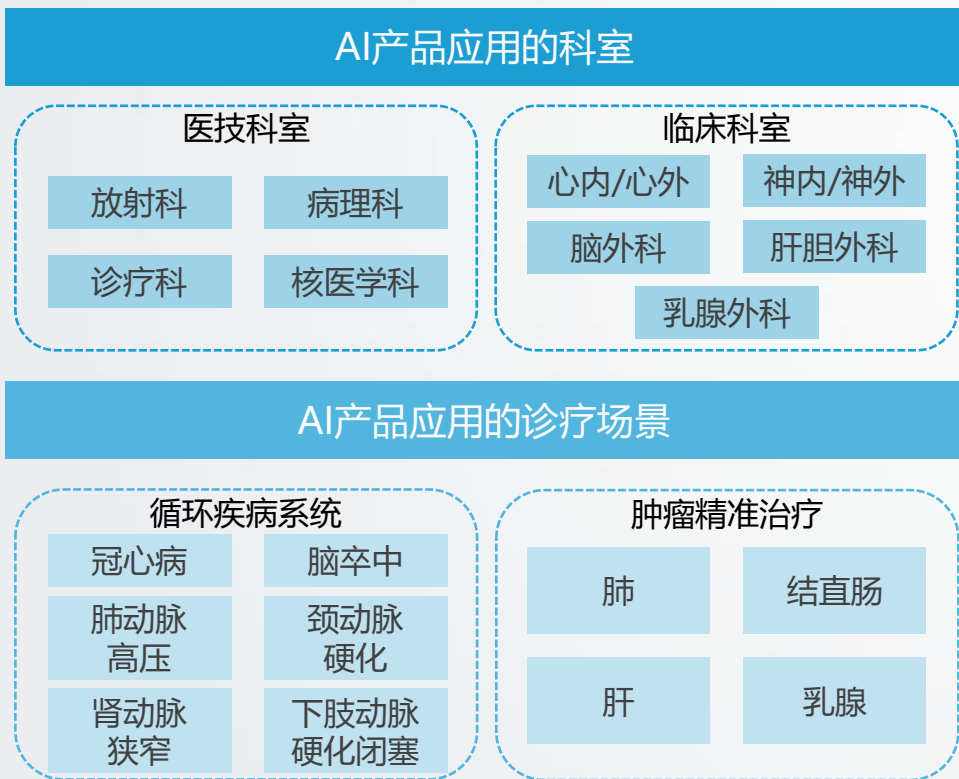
AI产品应用的科室

医技科室

放射科

病理科

诊疗科

核医学科

临床科室

心内/心外

神内/神外

脑外科

肝胆外科

乳腺外科

AI产品应用的诊疗场景

循环疾病系统

冠心病

脑卒中

肺动脉高压

颈动脉硬化

肾动脉狭窄

下肢动脉硬化闭塞

肿瘤精准治疗

肺

结直肠

肝

乳腺